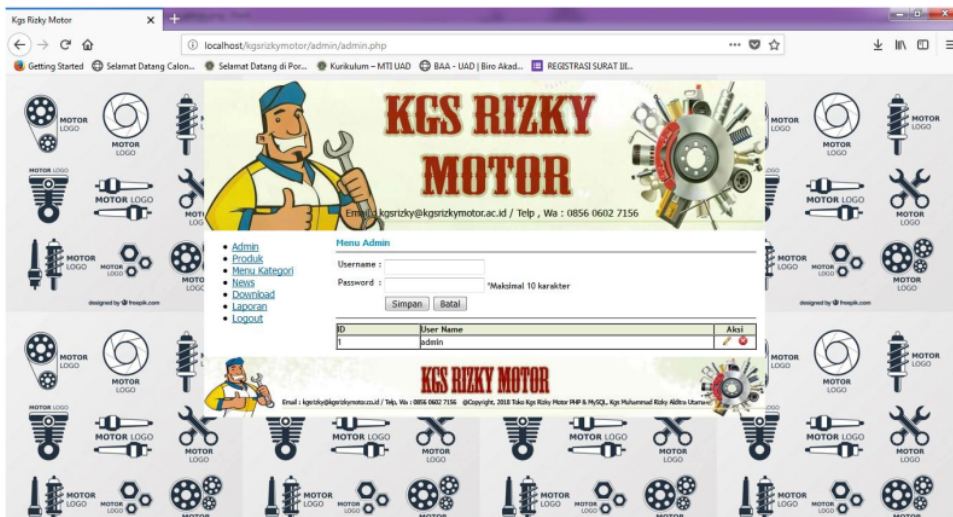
Kgs Rizky Motor

localhost/kgsrizkymotor/admin/admin.php

Getting Started Selamat Datang Calon... Selamat Datang di Por... Kurikulum – MTI UAD BAA - UAD | Biro Akad... REGISTRASI SURAT IJI...

KGS RIZKY MOTOR

Email : kgsrizky@kgsrizkymotor.ac.id / Telp , Wa : 0856 0602 7156

- Admin
- Produk
- Menu Kategori
- News
- Download
- Laporan
- Logout

Menu Admin

Username :

Password : *Maksimal 10 karakter

Simpan Batal

| ID | User Name | Aksi |
|---|---|---|
| 1 | admin | |

KGS RIZKY MOTOR

Email : kgsrizky@kgsrizkymotor.co.id / Telp, Wa : 0856 0602 7156 @Copyright, 2018 Toko Kgs Rizky Motor PHP & MySQL, Kgs Muhammad Rizky Aldtra Utama

MOTOR LOGO

designed by freepik.com